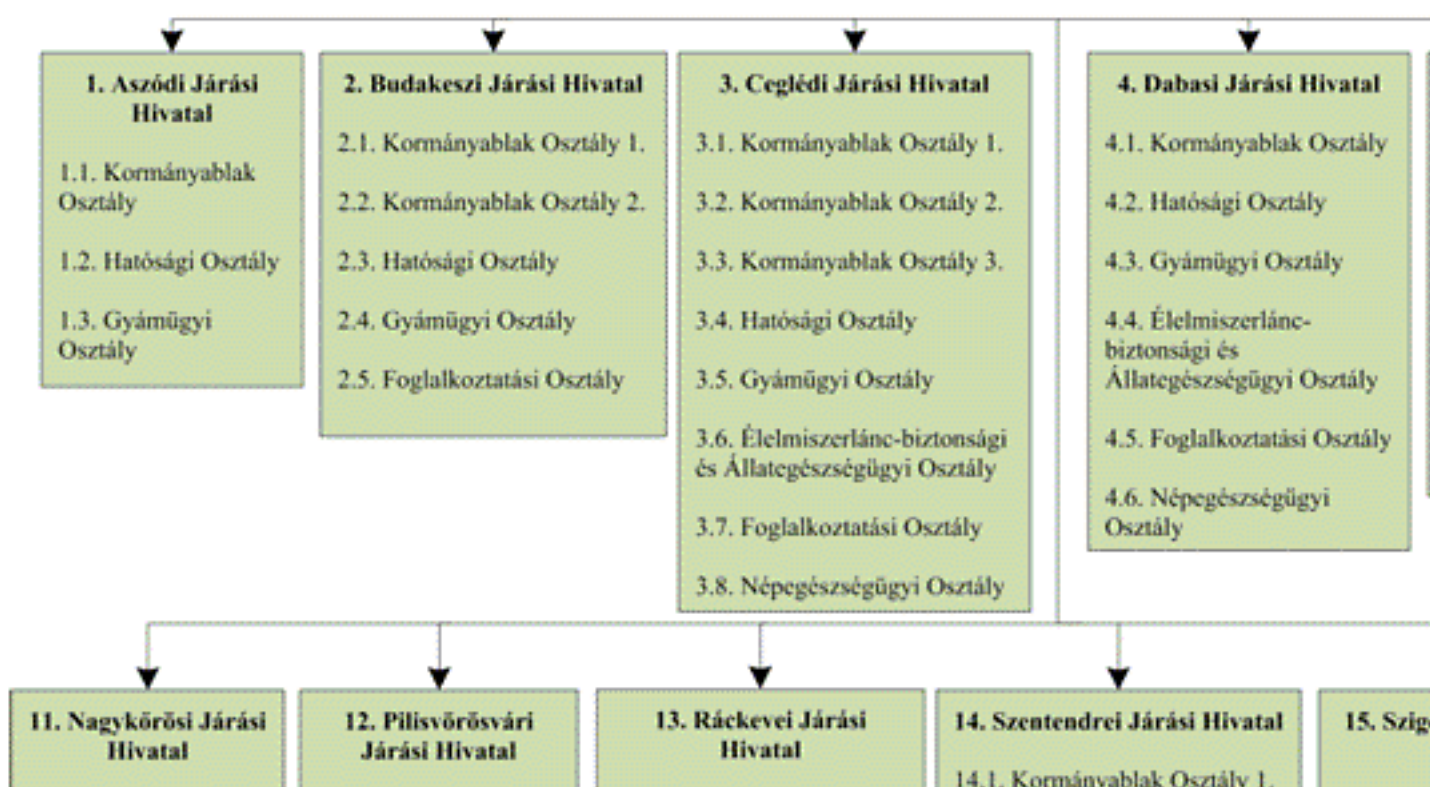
1. Aszódi Járási Hivatal

1.1. Kormányablak Osztály

1.2. Hatósági Osztály

1.3. Gyámügyi Osztály

2. Budakeszi Járási Hivatal

2.1. Kormányablak Osztály 1.

2.2. Kormányablak Osztály 2.

2.3. Hatósági Osztály

2.4. Gyámügyi Osztály

2.5. Foglalkoztatási Osztály

3. Ceglédi Járási Hivatal

3.1. Kormányablak Osztály 1.

3.2. Kormányablak Osztály 2.

3.3. Kormányablak Osztály 3.

3.4. Hatósági Osztály

3.5. Gyámügyi Osztály

3.6. Élelmiszerlánc-biztonsági és Állategészségügyi Osztály

3.7. Foglalkoztatási Osztály

3.8. Népegészségügyi Osztály

4. Dabasi Járási Hivatal

4.1. Kormányablak Osztály

4.2. Hatósági Osztály

4.3. Gyámügyi Osztály

4.4. Élelmiszerlánc-biztonsági és Állategészségügyi Osztály

4.5. Foglalkoztatási Osztály

4.6. Népegészségügyi Osztály

11. Nagykőrösi Járási Hivatal

12. Pilisvörösvári Járási Hivatal

13. Ráckevei Járási Hivatal

14. Szentendrei Járási Hivatal

14.1. Kormányablak Osztály 1.

15. Szig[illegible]